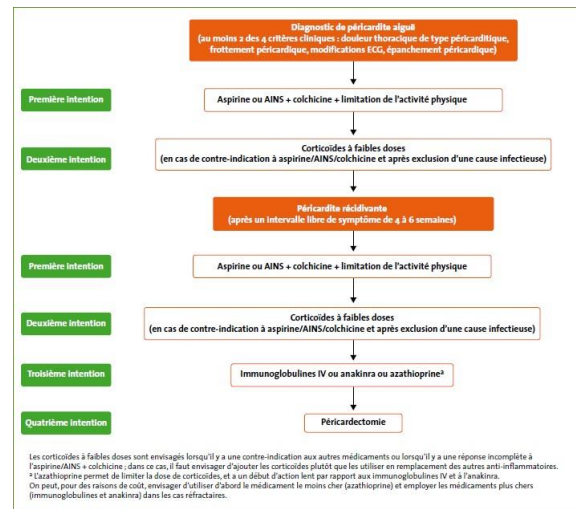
Diagnostic de péricardite aiguë
(au moins 2 des 4 critères cliniques : douleur thoracique de type péricarditique, frottement péricardique, modifications ECG, épanchement péricardique)

Première intention

Aspirine ou AINS + colchicine + limitation de l'activité physique

Deuxième intention

Corticoïdes à faibles doses
(en cas de contre-indication à aspirine/AINS/colchicine et après exclusion d'une cause infectieuse)

Péricardite récidivante
(après un intervalle libre de symptôme de 4 à 6 semaines)

Première intention

Aspirine ou AINS + colchicine + limitation de l'activité physique

Deuxième intention

Corticoïdes à faibles doses
(en cas de contre-indication à aspirine/AINS/colchicine et après exclusion d'une cause infectieuse)

Troisième intention

Immunoglobulines IV ou anakinra ou azathioprine$^a$

Quatrième intention

Péricardectomie

Les corticoïdes à faibles doses sont envisagés lorsqu'il y a une contre-indication aux autres médicaments ou lorsqu'il y a une réponse incomplète à l'aspirine/AINS + colchicine ; dans ce cas, il faut envisager d'ajouter les corticoïdes plutôt que les utiliser en remplacement des autres anti-inflammatoires.
$^a$ L'azathioprine permet de limiter la dose de corticoïdes, et a un début d'action lent par rapport aux immunoglobulines IV et à l'anakinra.
On peut, pour des raisons de coût, envisager d'utiliser d'abord le médicament le moins cher (azathioprine) et employer les médicaments plus chers (immunoglobulines et anakinra) dans les cas réfractaires.